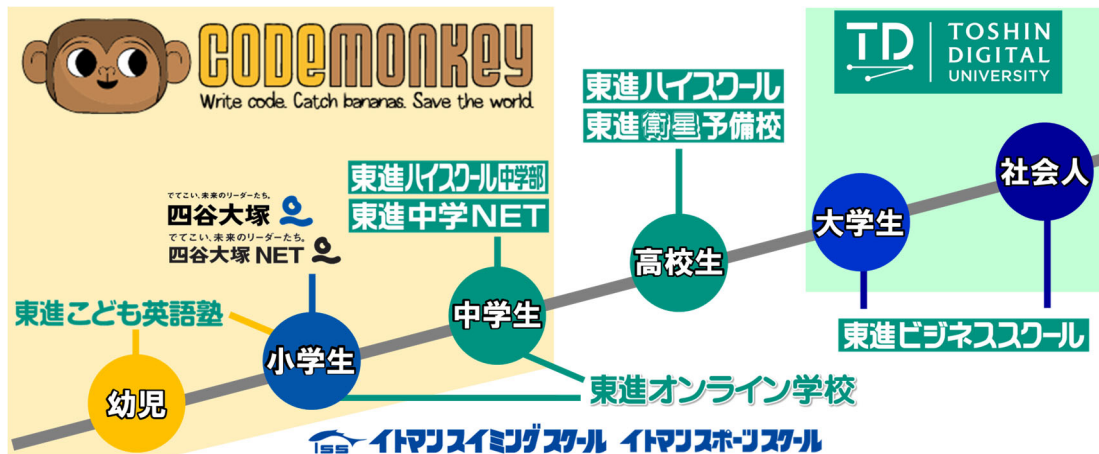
CODEMONKEY
Write code. Catch bananas. Save the world.

TD TOSHIN DIGITAL UNIVERSITY

東進ハイスクール
東進衛星予備校

東進ハイスクール中学部
東進中学NET

でてこい、未来のリーダーたち。
四谷大塚
でてこい、未来のリーダーたち。
四谷大塚 NET

東進こども英語塾

幼児
小学生
中学生
高校生
大学生
社会人

東進ビジネススクール

東進オンライン学校

ISS イトマンスイミングスクール イトマンスポーツスクール